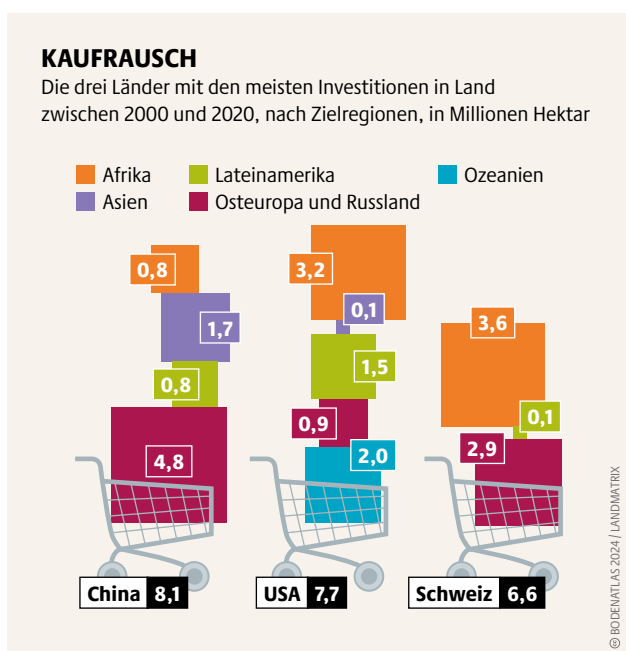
KAUFRAUSCH

Die drei Länder mit den meisten Investitionen in Land zwischen 2000 und 2020, nach Zielregionen, in Millionen Hektar

Afrika
Asien
Lateinamerika
Osteuropa und Russland
Ozeanien

0,8
1,7
0,8
4,8

3,2
0,1
1,5
0,9
2,0

3,6
0,1
2,9

China 8,1
USA 7,7
Schweiz 6,6

© BODENATLAS 2024 / LANDMATRIX